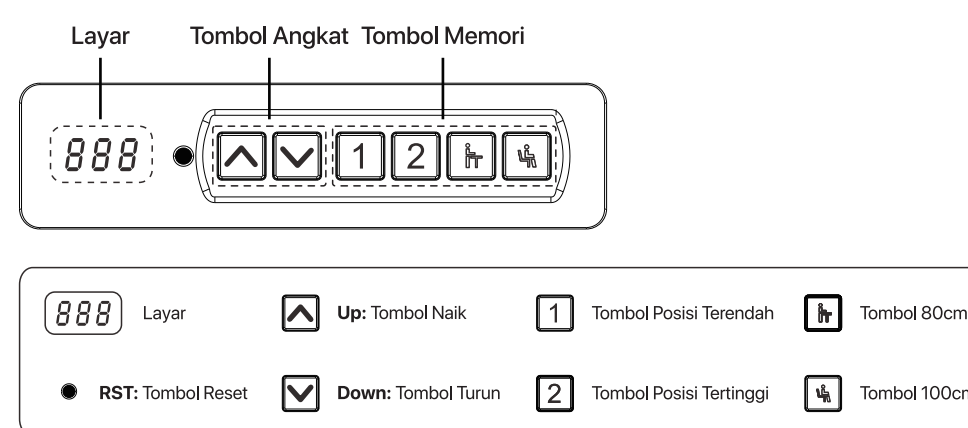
Layar    Tombol Angkat    Tombol Memori

888    1    2

888    Layar
Up: Tombol Naik
1    Tombol Posisi Terendah
Tombol 80cm
RST: Tombol Reset
Down: Tombol Turun
2    Tombol Posisi Tertinggi
Tombol 100cm